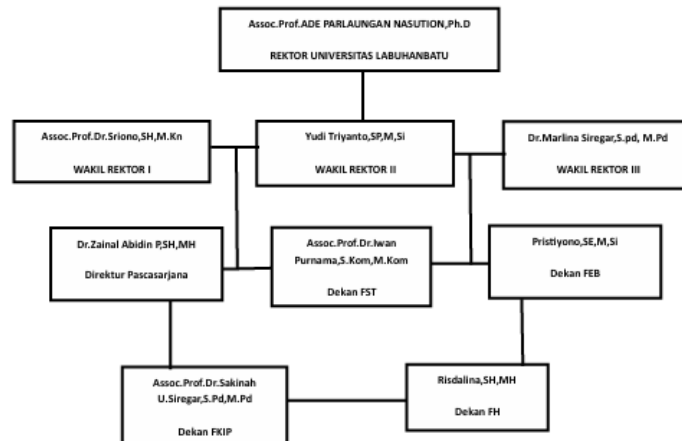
Assoc.Prof.ADE PARLAUNGAN NASUTION,Ph.D

REKTOR UNIVERSITAS LABUHANBATU

Assoc.Prof.Dr.Sriono,SH,M.Kn

WAKIL REKTOR I

Yudi Triyanto,SP,M,Si

WAKIL REKTOR II

Dr.Marlina Siregar,S.pd, M.Pd

WAKIL REKTOR III

Dr.Zainal Abidin P,SH,MH

Direktur Pascasarjana

Assoc.Prof.Dr.Iwan Purnama,S.Kom,M.Kom

Dekan FST

Pristiyono,SE,M,Si

Dekan FEB

Assoc.Prof.Dr.Sakinah U.Siregar,S.Pd,M.Pd

Dekan FKIP

Risdalina,SH,MH

Dekan FH